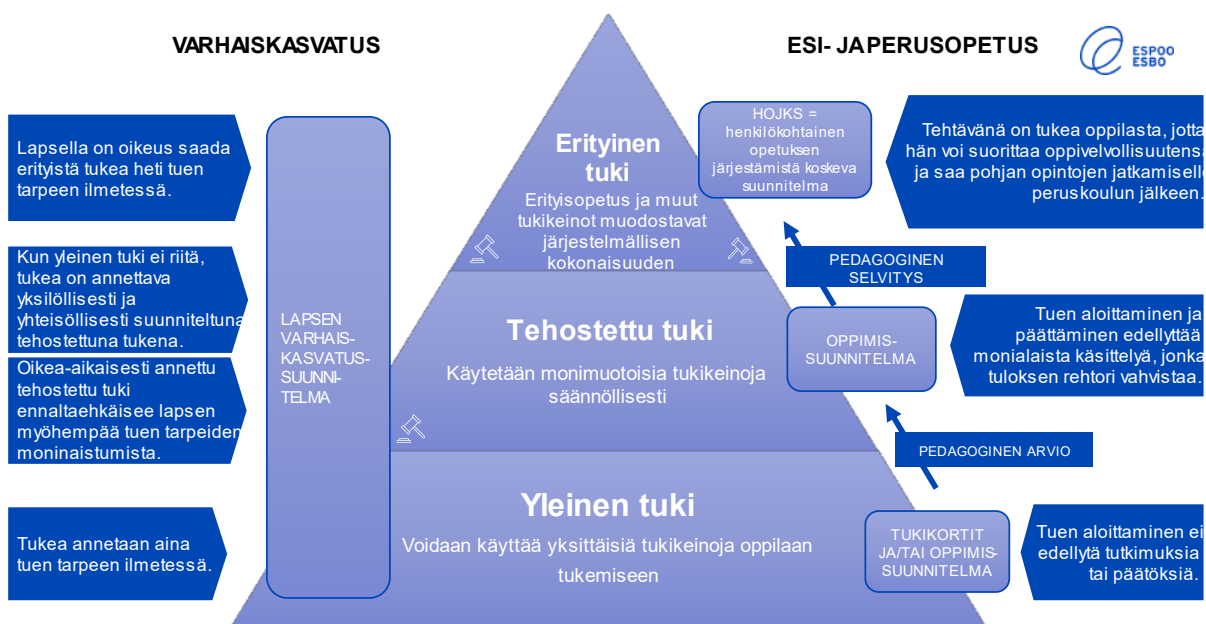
VARHAISKASVATUS

ESI- JAPERUSOPETUS

ESPOO ESBO

Lapsella on oikeus saada erityistä tukea heti tuen tarpeen ilmetessä.

Kun yleinen tuki ei riitä, tukea on annettava yksilöllisesti ja yhteisöllisesti suunniteltuna tehostettuna tukena.

Oikea-aikaisesti annettu tehostettu tuki ennaltaehkäisee lapsen myöhempää tuen tarpeiden moninaistumista.

Tukea annetaan aina tuen tarpeen ilmetessä.

LAPSEN VARHAISKASVATUSSUUNNITELMA

Erityinen tuki

Erityisopetus ja muut tukikeinot muodostavat järjestelmällisen kokonaisuuden

Tehostettu tuki

Käytetään monimuotoisia tukikeinoja säännöllisesti

Yleinen tuki

Voidaan käyttää yksittäisiä tukikeinoja oppilaan tukemiseen

HOJKS = henkilökohtainen opetuksen järjestämistä koskeva suunnitelma

Tehtävänä on tukea oppilasta, jotta hän voi suorittaa oppivelvollisuutens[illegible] ja saa pohjan opintojen jatkamisell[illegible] peruskoulun jälkeen.

PEDAGOGINEN SELVITYS

OPPIMISSUUNNITELMA

Tuen aloittaminen ja päättäminen edellyttää monialaista käsittelyä, jonka tuloksen rehtori vahvistaa.

PEDAGOGINEN ARVIO

TUKIKORTIT JA/TAI OPPIMISSUUNNITELMA

Tuen aloittaminen ei edellytä tutkimuksia tai päätöksiä.